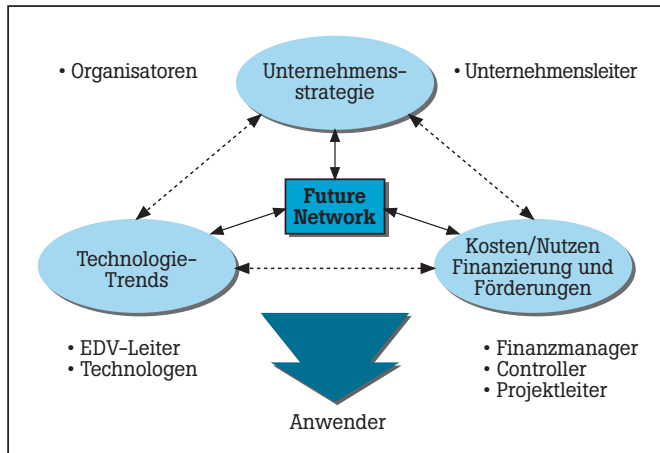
• Organisatoren

Unternehmensstrategie

• Unternehmensleiter

Future Network

Technologie-Trends

Kosten/Nutzen Finanzierung und Förderungen

• EDV-Leiter
• Technologen

• Finanzmanager
• Controller
• Projektleiter

Anwender